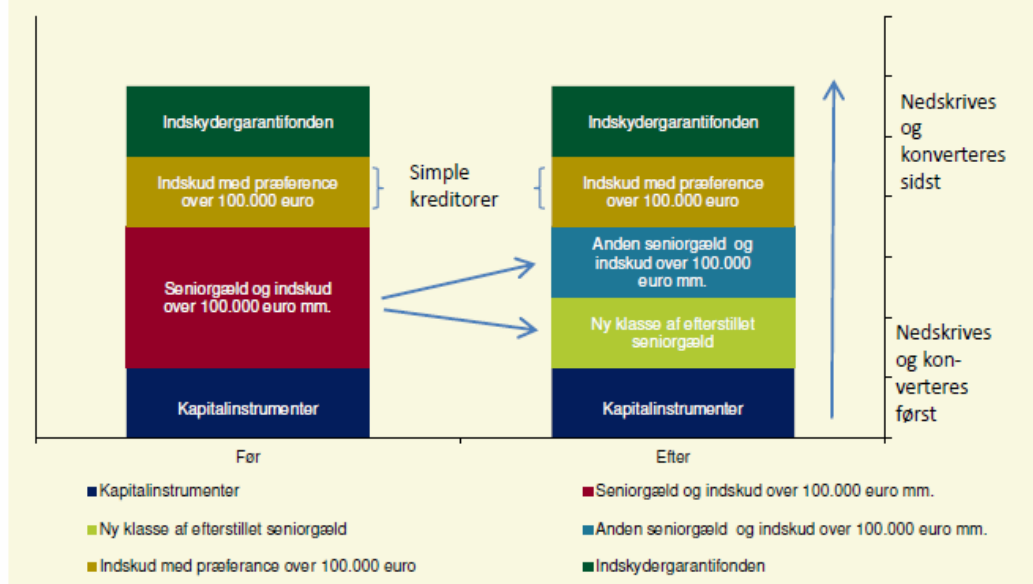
Indskydergarantifonden

Indskud med præference over 100.000 euro

Seniorgæld og indskud over 100.000 euro mm.

Kapitalinstrumenter

Simple kreditorer

Indskydergarantifonden

Indskud med præference over 100.000 euro

Anden seniorgæld og indskud over 100.000 euro mm.

Ny klasse af efterstillet seniorgæld

Kapitalinstrumenter

Nedskrives og konverteres sidst

Nedskrives og konverteres først

Før

Efter

Kapitalinstrumenter

Seniorgæld og indskud over 100.000 euro mm.

Ny klasse af efterstillet seniorgæld

Anden seniorgæld og indskud over 100.000 euro mm.

Indskud med præferance over 100.000 euro

Indskydergarantifonden